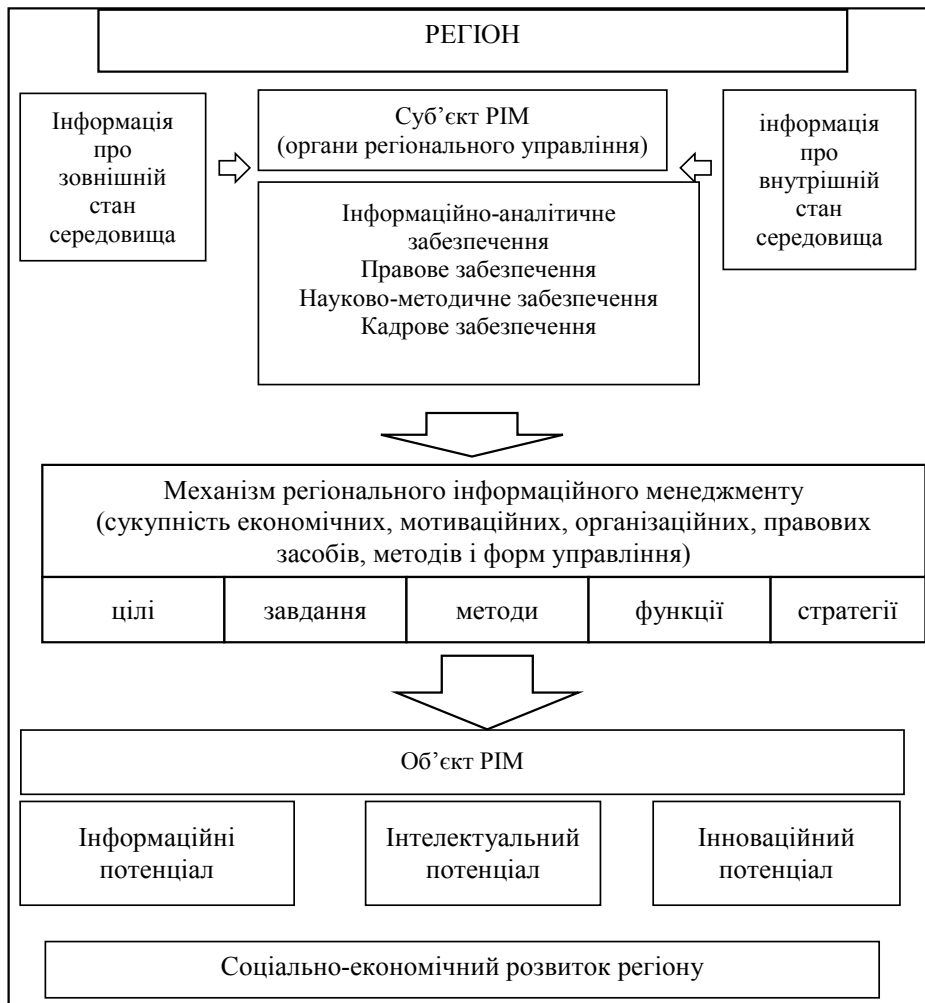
РЕГІОН

Інформація про зовнішній стан середовища

Суб'єкт РІМ (органи регіонального управління)

інформація про внутрішній стан середовища

Інформаційно-аналітичне забезпечення
Правове забезпечення
Науково-методичне забезпечення
Кадрове забезпечення

Механізм регіонального інформаційного менеджменту (сукупність економічних, мотиваційних, організаційних, правових засобів, методів і форм управління)

| цілі | завдання | методи | функції | стратегії |
|---|---|---|---|---|

Об'єкт РІМ

Інформаційні потенціал

Інтелектуальний потенціал

Інноваційний потенціал

Соціально-економічний розвиток регіону